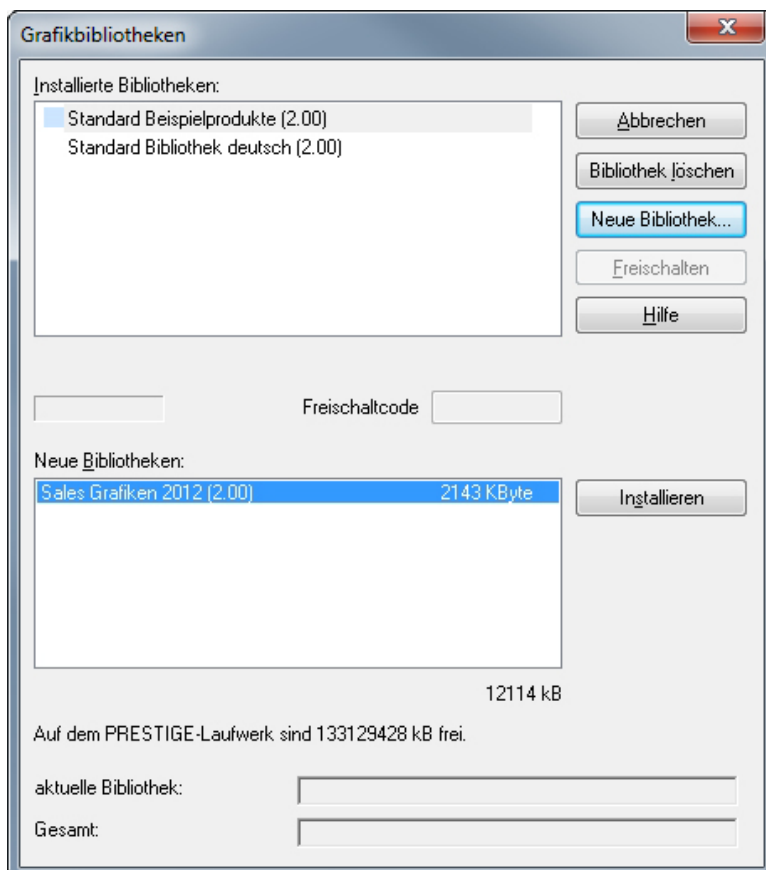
Grafikbibliotheken

Installierte Bibliotheken:

Standard Beispielprodukte (2.00)
Standard Bibliothek deutsch (2.00)

Abbrechen
Bibliothek löschen
Neue Bibliothek...
Freischalten
Hilfe

Freischaltcode

Neue Bibliotheken:

Sales Grafiken 2012 (2.00) 2143 KByte

Installieren

12114 kB

Auf dem PRESTIGE-Laufwerk sind 133129428 kB frei.

aktuelle Bibliothek:

Gesamt: